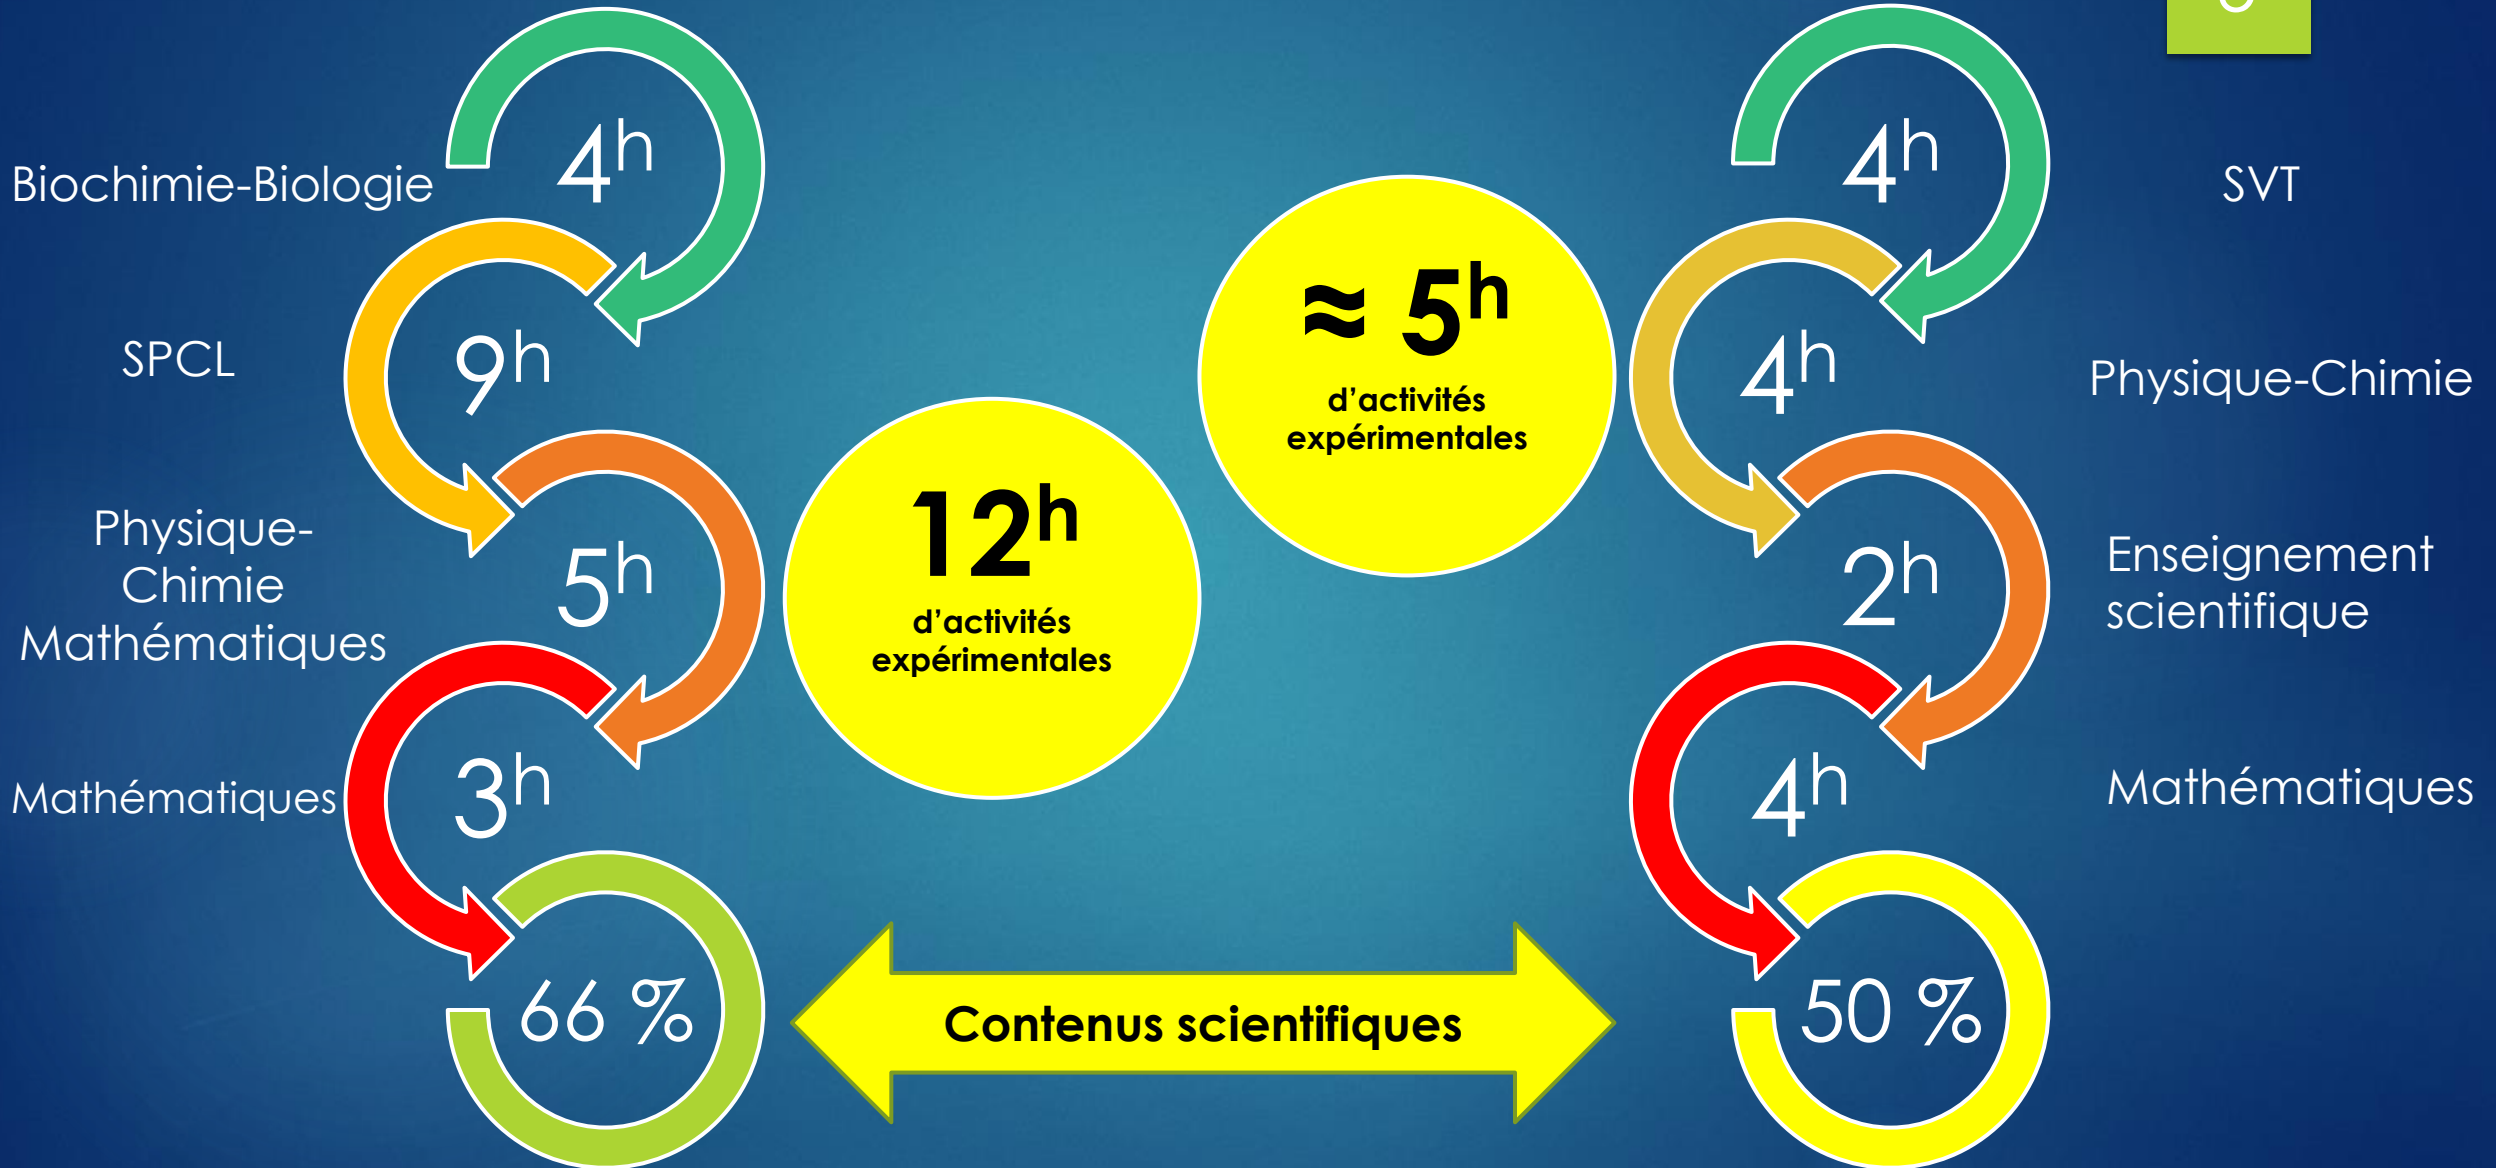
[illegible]

Biochimie-Biologie $4^h$

SPCL $9^h$

Physique-Chimie Mathématiques $5^h$

Mathématiques $3^h$

66 %

$12^h$ d'activités expérimentales

$\approx 5^h$ d'activités expérimentales

Contenus scientifiques

$4^h$ SVT

$4^h$ Physique-Chimie

$2^h$ Enseignement scientifique

$4^h$ Mathématiques

50 %